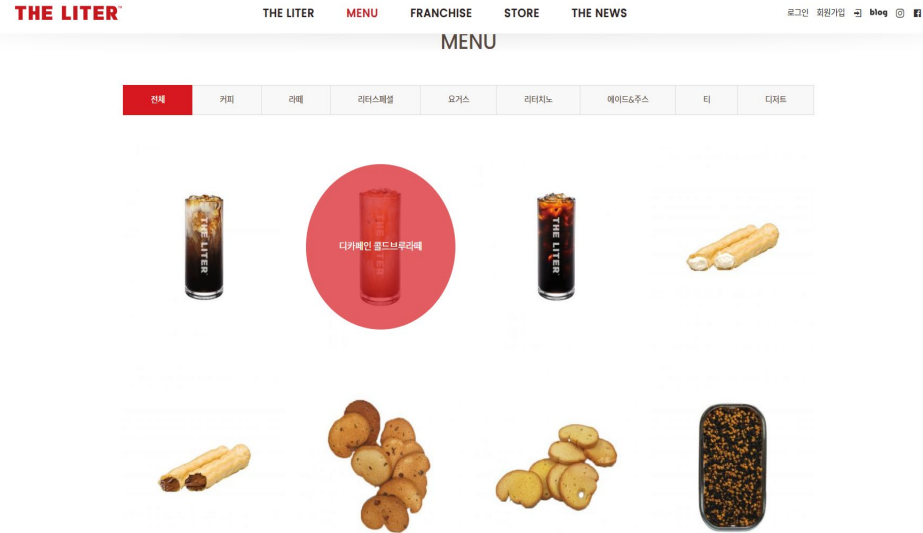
THE LITER

THE LITER MENU FRANCHISE STORE THE NEWS

로그인 회원가입 blog

MENU

| 전체 | 커피 | 라떼 | 리터스페셜 | 요거스 | 리터치노 | 에이드&주스 | 티 | 디저트 |
|---|---|---|---|---|---|---|---|---|

THE LITER

디카페인 콜드브루라떼

THE LITER